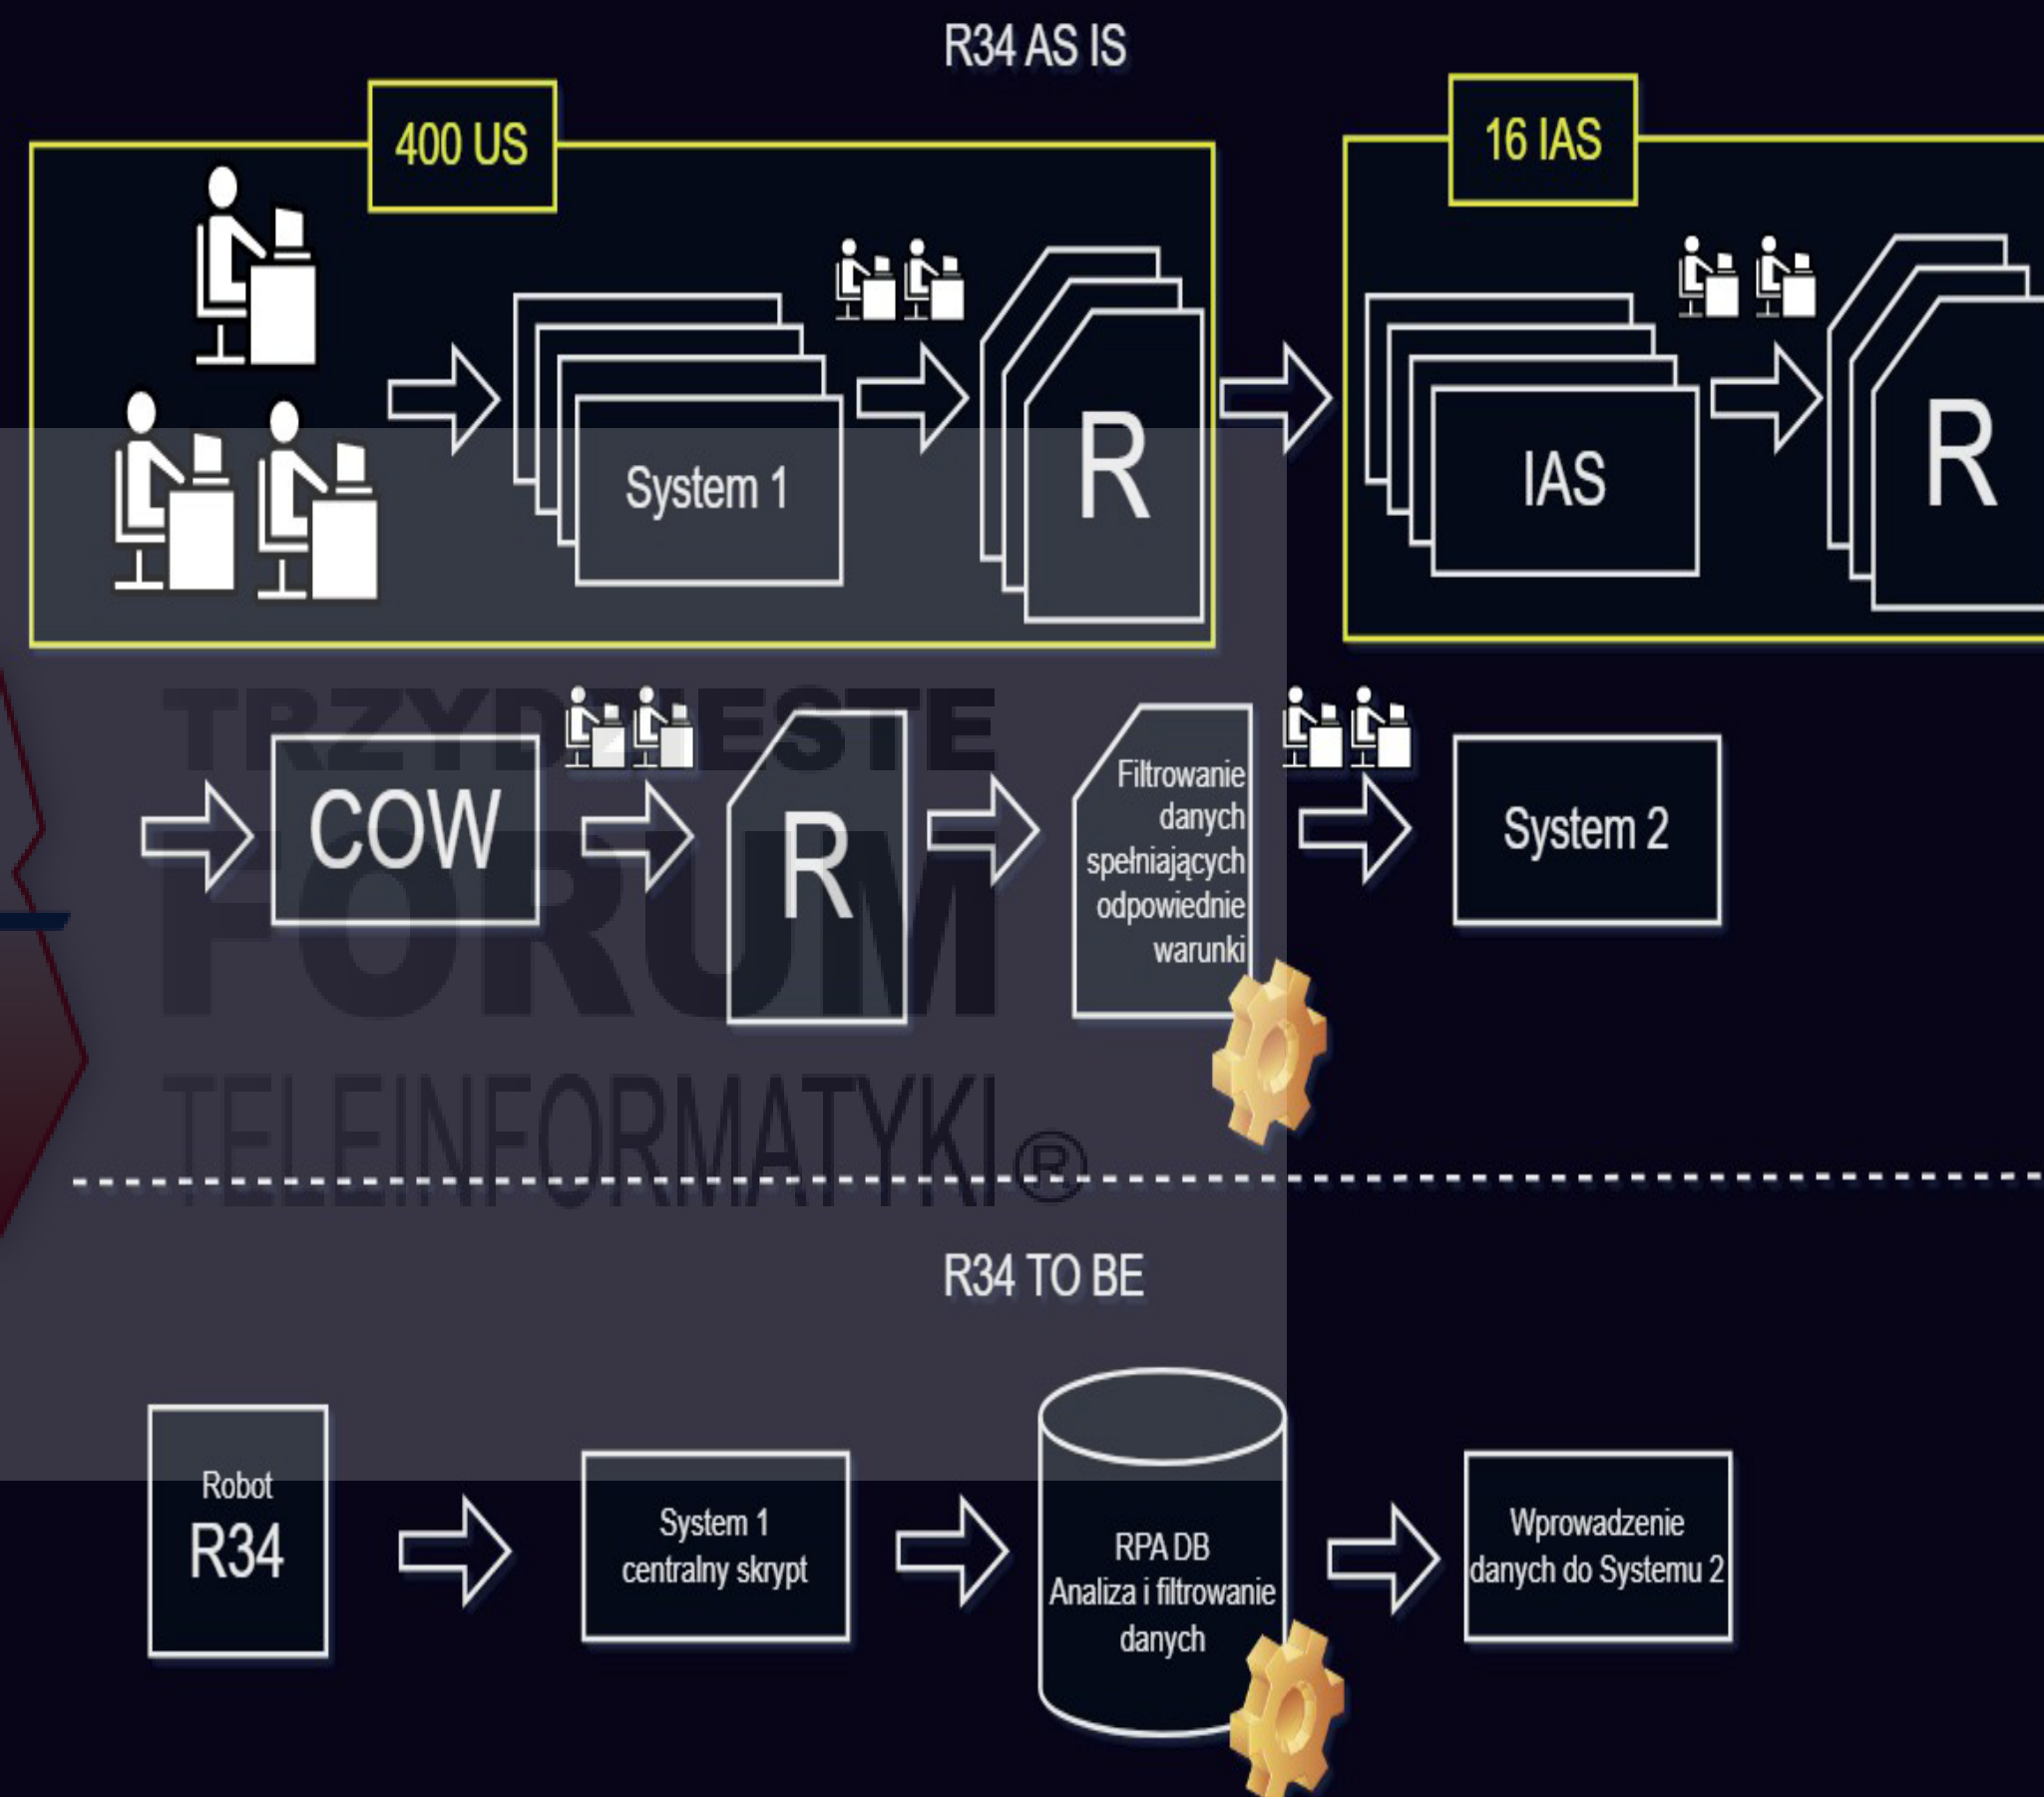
R34 AS IS

400 US

System 1

R

16 IAS

IAS

R

TRZYDZIESTE FORUM TELEINFORMATYKI®

COW

R

Filtrowanie danych spełniających odpowiednie warunki

System 2

R34 TO BE

Robot R34

System 1 centralny skrypt

RPA DB Analiza i filtrowanie danych

Wprowadzenie danych do Systemu 2